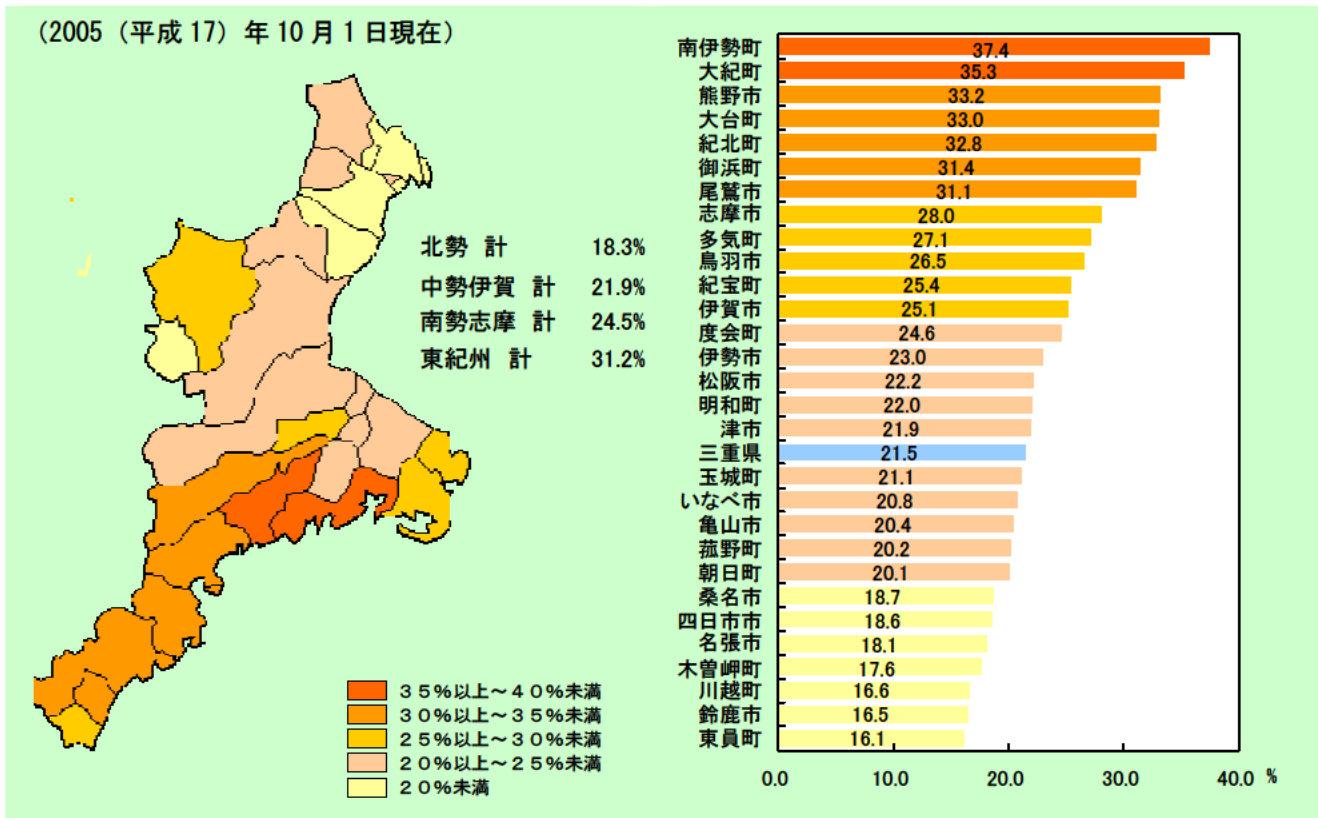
(2005（平成 17）年 10 月 1 日現在)

北勢 計 18.3%
中勢伊賀 計 21.9%
南勢志摩 計 24.5%
東紀州 計 31.2%

３５%以上～４０%未満
３０%以上～３５%未満
２５%以上～３０%未満
２０%以上～２５%未満
２０%未満

| | |
|---|---|
| 南伊勢町 | 37.4 |
| 大紀町 | 35.3 |
| 熊野市 | 33.2 |
| 大台町 | 33.0 |
| 紀北町 | 32.8 |
| 御浜町 | 31.4 |
| 尾鷲市 | 31.1 |
| 志摩市 | 28.0 |
| 多気町 | 27.1 |
| 鳥羽市 | 26.5 |
| 紀宝町 | 25.4 |
| 伊賀市 | 25.1 |
| 度会町 | 24.6 |
| 伊勢市 | 23.0 |
| 松阪市 | 22.2 |
| 明和町 | 22.0 |
| 津市 | 21.9 |
| 三重県 | 21.5 |
| 玉城町 | 21.1 |
| いなべ市 | 20.8 |
| 亀山市 | 20.4 |
| 菰野町 | 20.2 |
| 朝日町 | 20.1 |
| 桑名市 | 18.7 |
| 四日市市 | 18.6 |
| 名張市 | 18.1 |
| 木曽岬町 | 17.6 |
| 川越町 | 16.6 |
| 鈴鹿市 | 16.5 |
| 東員町 | 16.1 |

0.0 10.0 20.0 30.0 40.0 %